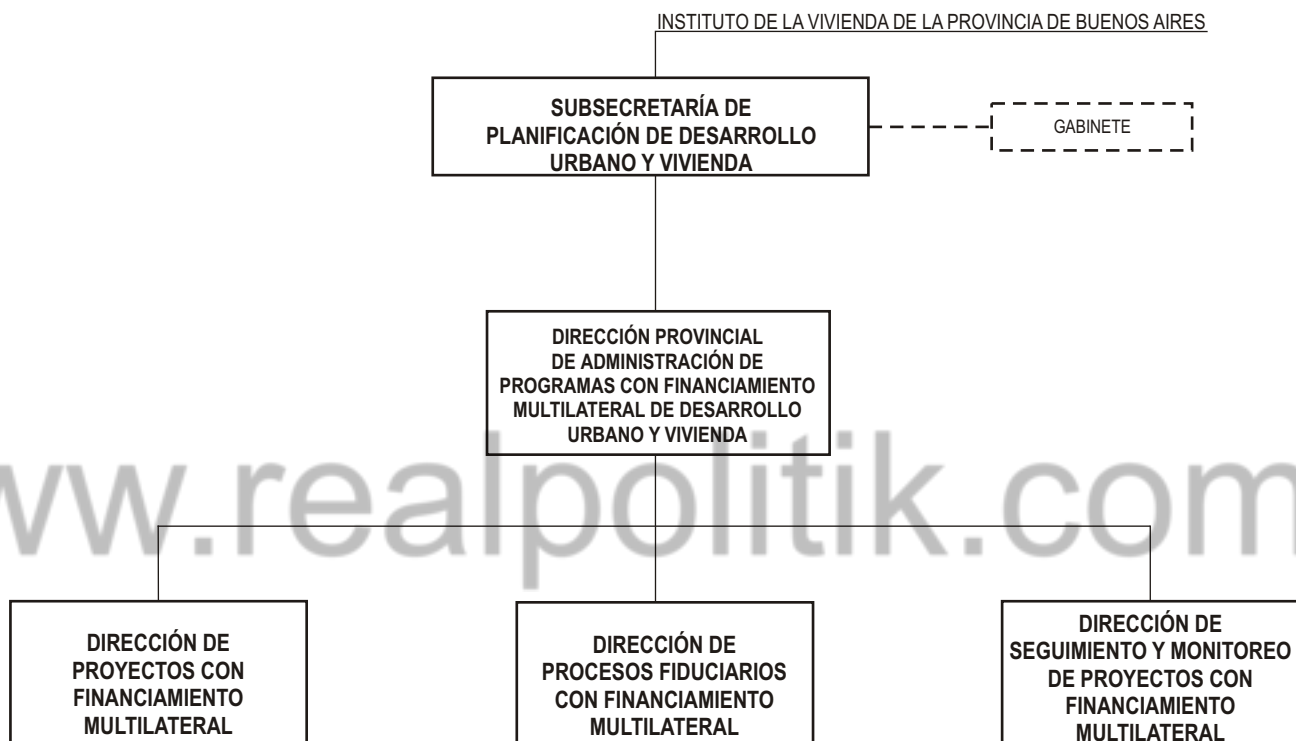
INSTITUTO DE LA VIVIENDA DE LA PROVINCIA DE BUENOS AIRES

SUBSECRETARÍA DE PLANIFICACIÓN DE DESARROLLO URBANO Y VIVIENDA

GABINETE

DIRECCIÓN PROVINCIAL DE ADMINISTRACIÓN DE PROGRAMAS CON FINANCIAMIENTO MULTILATERAL DE DESARROLLO URBANO Y VIVIENDA

ww.realpolitik.com

DIRECCIÓN DE PROYECTOS CON FINANCIAMIENTO MULTILATERAL

DIRECCIÓN DE PROCESOS FIDUCIARIOS CON FINANCIAMIENTO MULTILATERAL

DIRECCIÓN DE SEGUIMIENTO Y MONITOREO DE PROYECTOS CON FINANCIAMIENTO MULTILATERAL